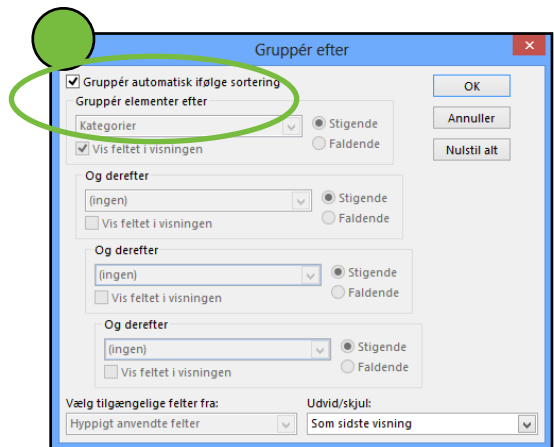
Gruppér efter

Gruppér automatisk ifølge sortering

Gruppér elementer efter

Kategorier

Vis feltet i visningen

Stigende

Faldende

Og derefter

(ingen)

Vis feltet i visningen

Stigende

Faldende

Og derefter

(ingen)

Vis feltet i visningen

Stigende

Faldende

Og derefter

(ingen)

Vis feltet i visningen

Stigende

Faldende

Vælg tilgængelige felter fra:

Hyppigt anvendte felter

Udvid/skjul:

Som sidste visning

OK

Annuller

Nulstil alt